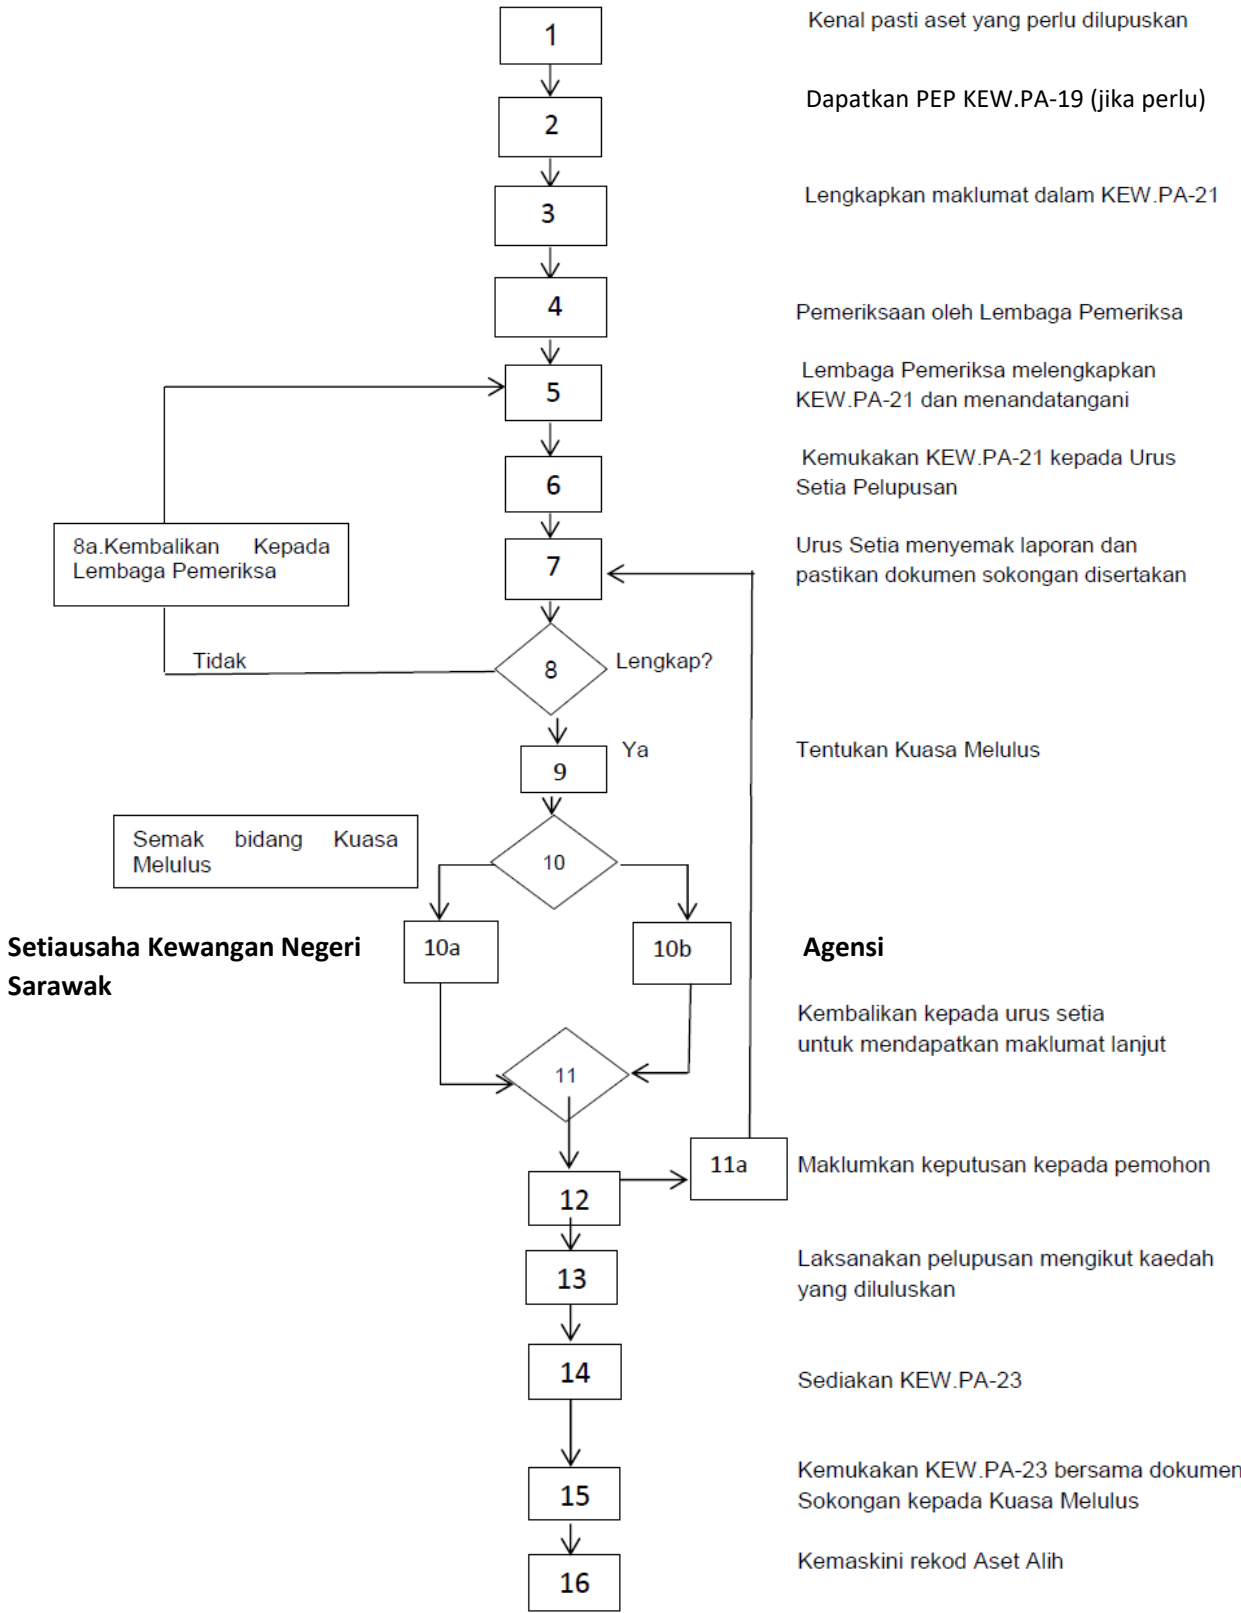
1

Kenal pasti aset yang perlu dilupuskan

2

Dapatkan PEP KEW.PA-19 (jika perlu)

3

Lengkapkan maklumat dalam KEW.PA-21

4

Pemeriksaan oleh Lembaga Pemeriksa

5

Lembaga Pemeriksa melengkapkan KEW.PA-21 dan menandatangani

6

Kemukakan KEW.PA-21 kepada Urus Setia Pelupusan

8a.Kembalikan Kepada Lembaga Pemeriksa

7

Urus Setia menyemak laporan dan pastikan dokumen sokongan disertakan

Tidak

8

Lengkap?

Ya

9

Tentukan Kuasa Melulus

Semak bidang Kuasa Melulus

10

Setiausaha Kewangan Negeri Sarawak

10a

10b

Agensi

Kembalikan kepada urus setia untuk mendapatkan maklumat lanjut

11

11a

Maklumkan keputusan kepada pemohon

12

13

Laksanakan pelupusan mengikut kaedah yang diluluskan

14

Sediakan KEW.PA-23

15

Kemukakan KEW.PA-23 bersama dokumen Sokongan kepada Kuasa Melulus

16

Kemaskini rekod Aset Alih